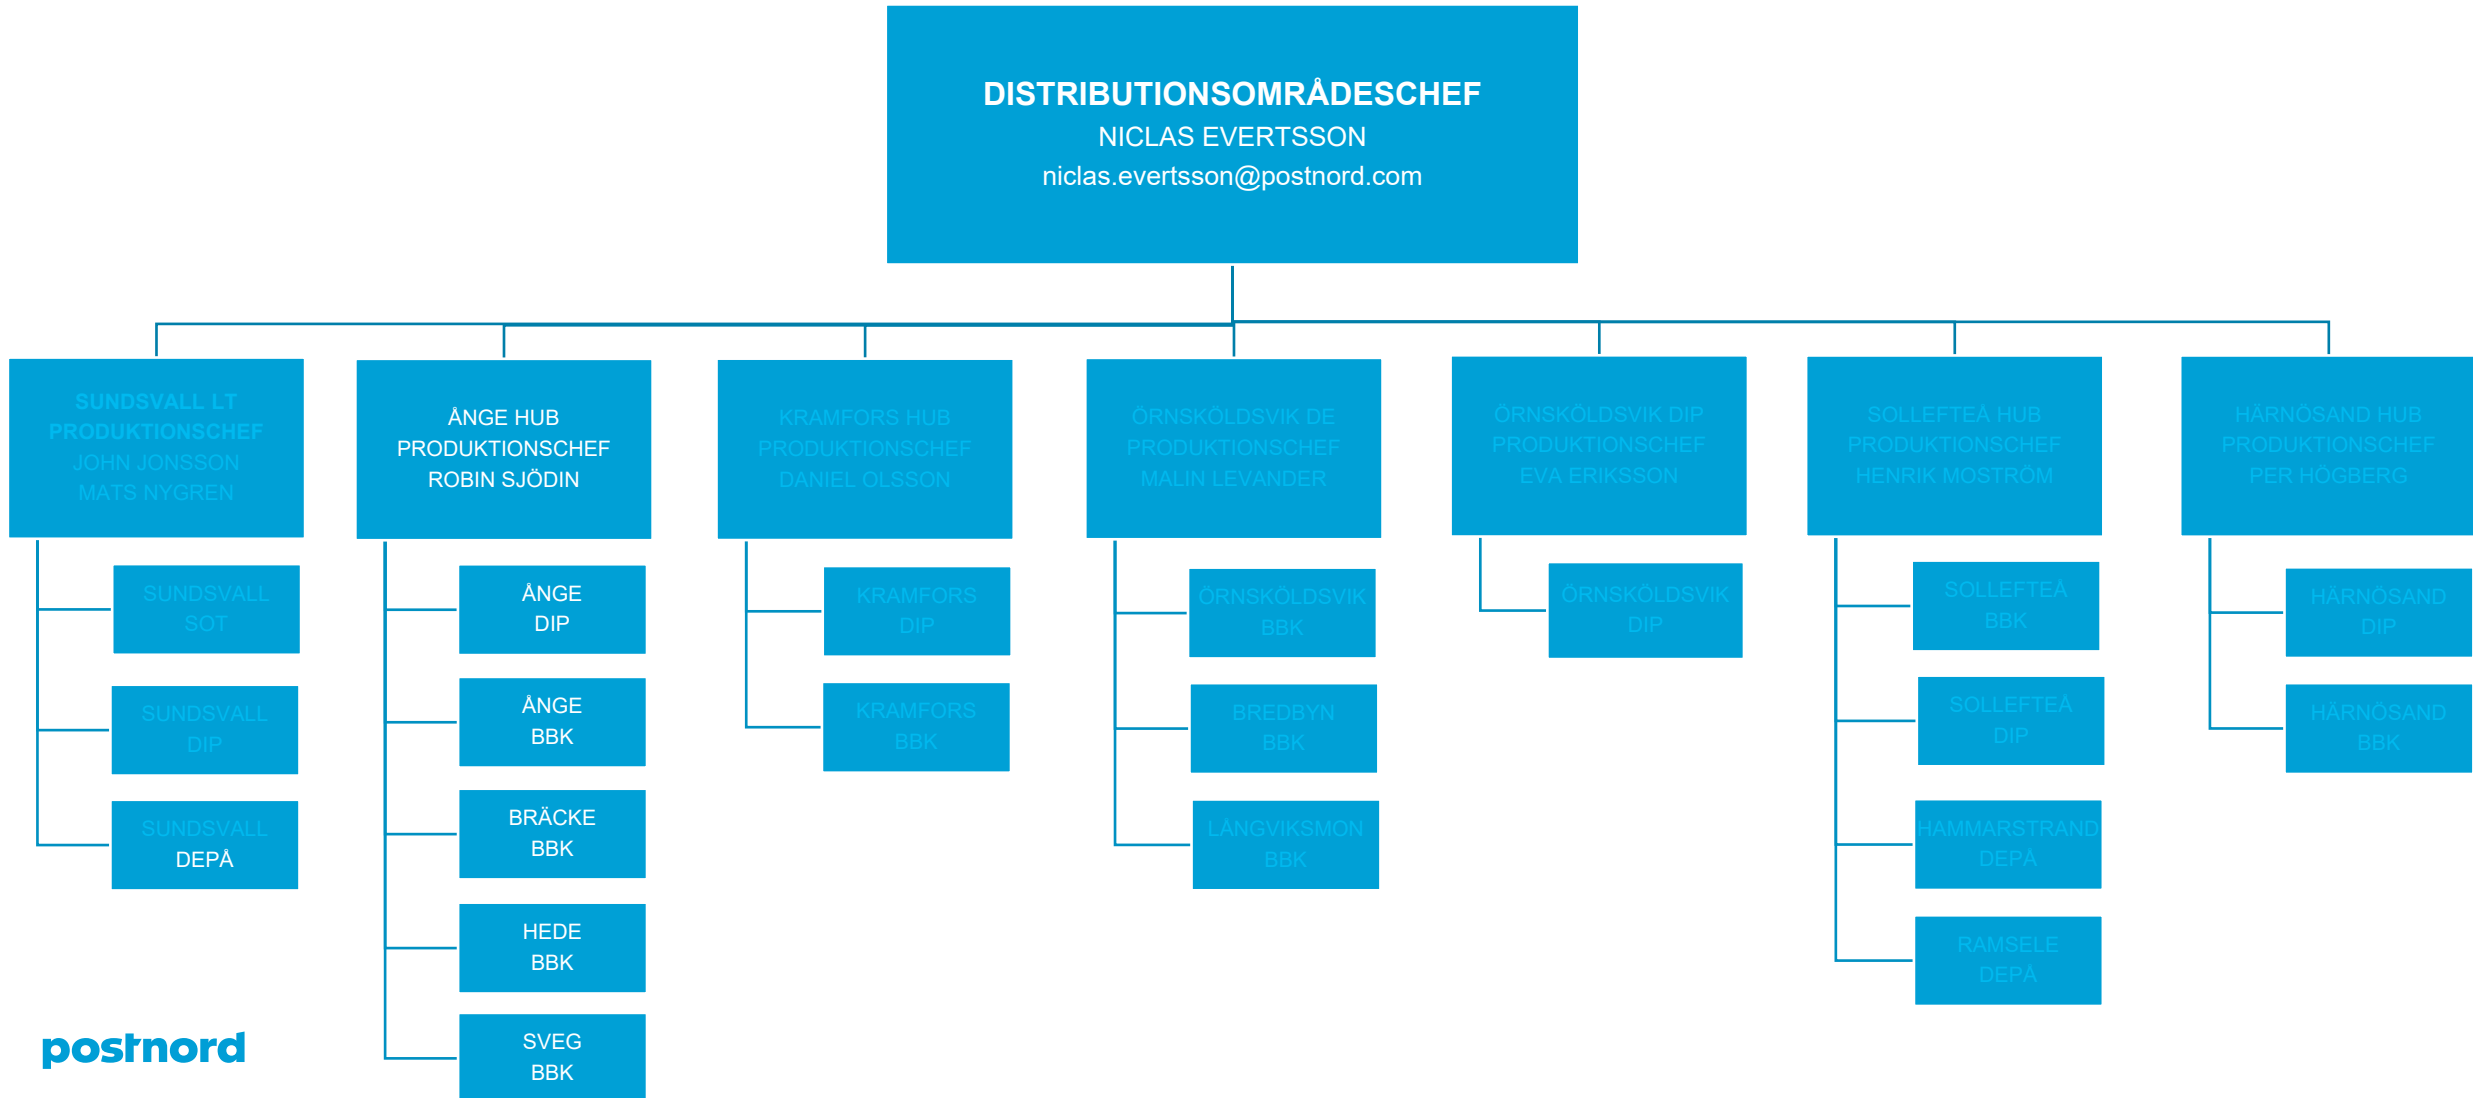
DISTRIBUTIONSOMRÅDESCHEF
NICLAS EVERTSSON
niclas.evertsson@postnord.com

SUNDSVALL LT
PRODUKTIONSCHEF
JOHN JONSSON
MATS NYGREN

SUNDSVALL SOT

SUNDSVALL DIP

SUNDSVALL DEPÅ

ÅNGE HUB
PRODUKTIONSCHEF
ROBIN SJÖDIN

ÅNGE DIP

ÅNGE BBK

BRÄCKE BBK

HEDE BBK

SVEG BBK

KRAMFORS HUB
PRODUKTIONSCHEF
DANIEL OLSSON

KRAMFORS DIP

KRAMFORS BBK

ÖRNSKÖLDSVIK DE
PRODUKTIONSCHEF
MALIN LEVANDER

ÖRNSKÖLDSVIK BBK

BREDBYN BBK

LÅNGVIKSMON BBK

ÖRNSKÖLDSVIK DIP
PRODUKTIONSCHEF
EVA ERIKSSON

ÖRNSKÖLDSVIK DIP

SOLLEFTEÅ HUB
PRODUKTIONSCHEF
HENRIK MOSTRÖM

SOLLEFTEÅ BBK

SOLLEFTEÅ DIP

HAMMARSTRAND DEPÅ

RAMSELE DEPÅ

HÄRNÖSAND HUB
PRODUKTIONSCHEF
PER HÖGBERG

HÄRNÖSAND DIP

HÄRNÖSAND BBK

postnord